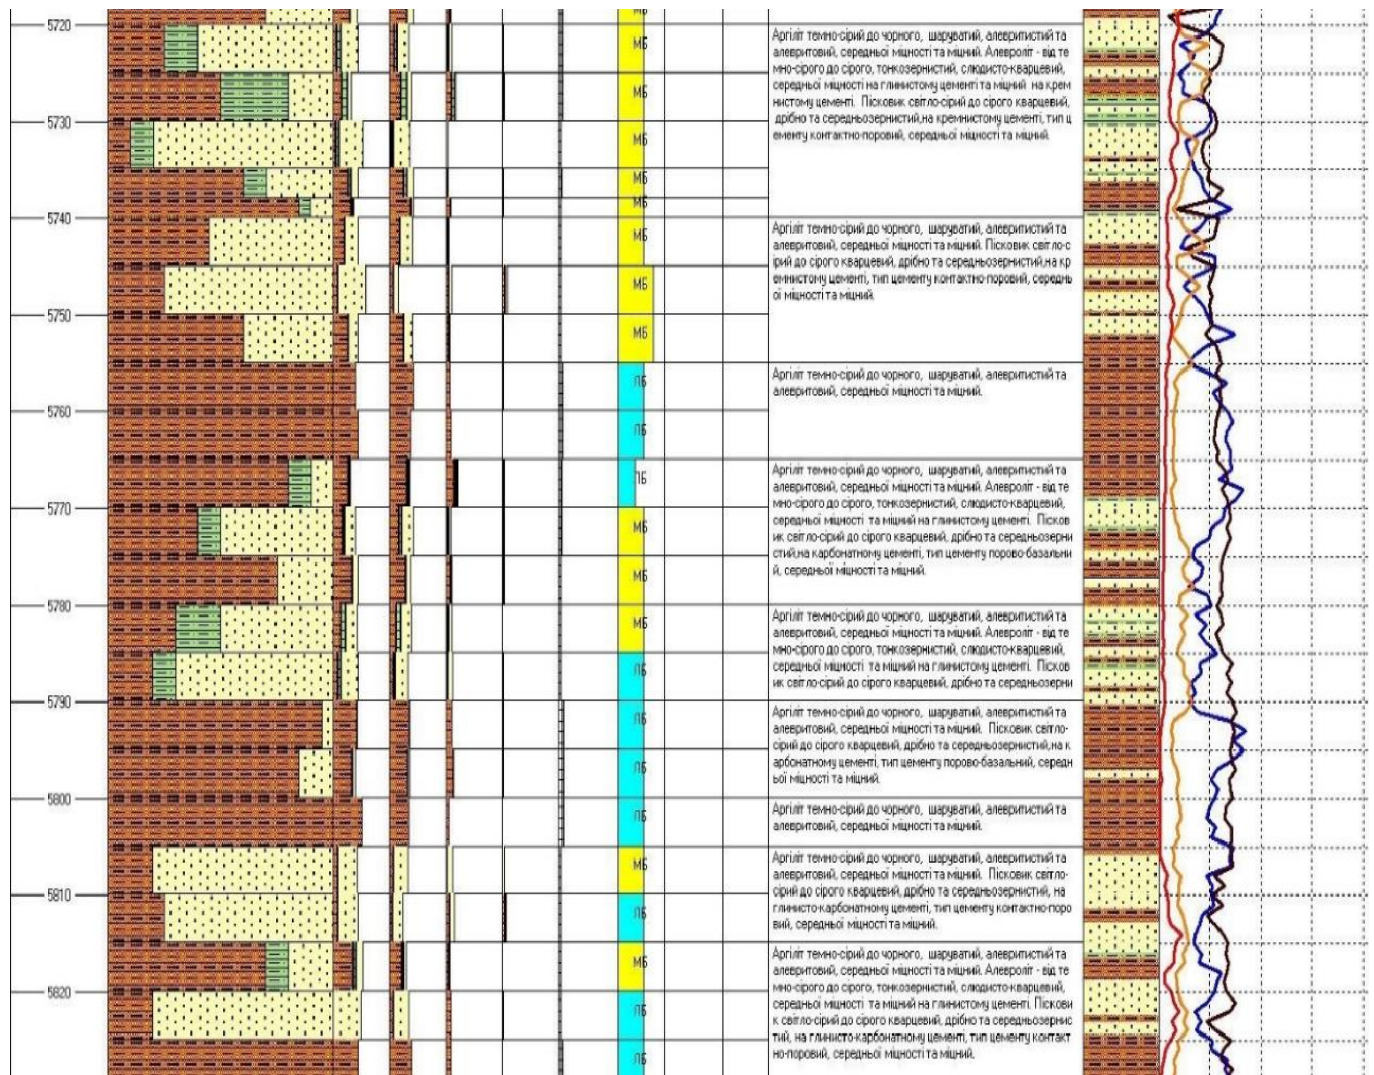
5720
5730
5740
5750
5760
5770
5780
5790
5800
5810
5820

МБ
МБ
МБ
МБ
МБ
МБ
МБ
МБ
ЛБ
ЛБ
ЛБ
МБ
МБ
МБ
ЛБ
ЛБ
ЛБ
ЛБ
МБ
ЛБ
МБ
ЛБ
ЛБ

Аргіліт темно-сірий до чорного, шаруватий, алевритистий та алевритовий, середньої міцності та міцний. Алевроліт - від темно-сірого до сірого, тонкозернистий, слюдисто-кварцевий, середньої міцності на глинистому цементі та міцний на кремнистому цементі. Пісковик світло-сірий до сірого кварцевий, дрібно та середньозернистий,на кремнистому цементі, тип цементу контактно-поровий, середньої міцності та міцний.

Аргіліт темно-сірий до чорного, шаруватий, алевритистий та алевритовий, середньої міцності та міцний. Пісковик світло-сірий до сірого кварцевий, дрібно та середньозернистий,на кремнистому цементі, тип цементу контактно-поровий, середньої міцності та міцний.

Аргіліт темно-сірий до чорного, шаруватий, алевритистий та алевритовий, середньої міцності та міцний.

Аргіліт темно-сірий до чорного, шаруватий, алевритистий та алевритовий, середньої міцності та міцний. Алевроліт - від темно-сірого до сірого, тонкозернистий, слюдисто-кварцевий, середньої міцності та міцний на глинистому цементі. Пісковик світло-сірий до сірого кварцевий, дрібно та середньозернистий,на карбонатному цементі, тип цементу порово-базальний, середньої міцності та міцний.

Аргіліт темно-сірий до чорного, шаруватий, алевритистий та алевритовий, середньої міцності та міцний. Алевроліт - від темно-сірого до сірого, тонкозернистий, слюдисто-кварцевий, середньої міцності та міцний на глинистому цементі. Пісковик світло-сірий до сірого кварцевий, дрібно та середньозерни

Аргіліт темно-сірий до чорного, шаруватий, алевритистий та алевритовий, середньої міцності та міцний. Пісковик світло-сірий до сірого кварцевий, дрібно та середньозернистий,на карбонатному цементі, тип цементу порово-базальний, середньої міцності та міцний.

Аргіліт темно-сірий до чорного, шаруватий, алевритистий та алевритовий, середньої міцності та міцний.

Аргіліт темно-сірий до чорного, шаруватий, алевритистий та алевритовий, середньої міцності та міцний. Пісковик світло-сірий до сірого кварцевий, дрібно та середньозернистий, на глинисто-карбонатному цементі, тип цементу контактно-поровий, середньої міцності та міцний.

Аргіліт темно-сірий до чорного, шаруватий, алевритистий та алевритовий, середньої міцності та міцний. Алевроліт - від темно-сірого до сірого, тонкозернистий, слюдисто-кварцевий, середньої міцності та міцний на глинистому цементі. Пісковик світло-сірий до сірого кварцевий, дрібно та середньозернистий, на глинисто-карбонатному цементі, тип цементу контактно-поровий, середньої міцності та міцний.